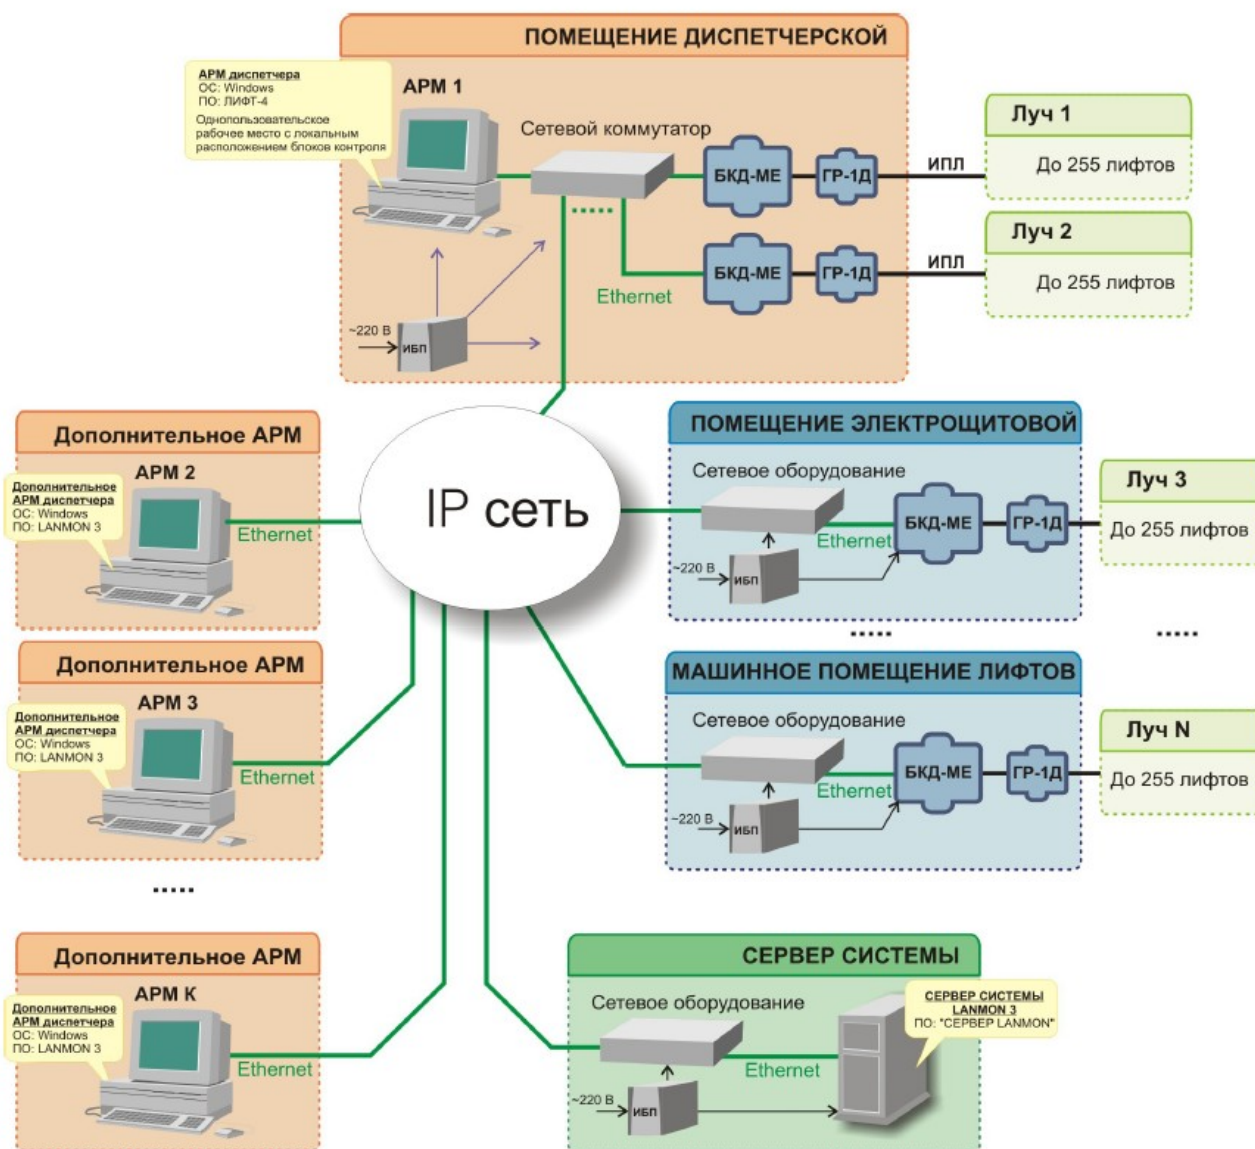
ПОМЕЩЕНИЕ ДИСПЕТЧЕРСКОЙ

АРМ диспетчера
ОС: Windows
ПО: ЛИФТ-4
Однопользовательское рабочее место с локальным расположением блоков контроля

АРМ 1

Сетевой коммутатор

БКД-МЕ
ГР-1Д
ИПЛ

Луч 1
До 255 лифтов

БКД-МЕ
ГР-1Д
ИПЛ

Луч 2
До 255 лифтов

Ethernet

~220 В
ИБП

Дополнительное АРМ

АРМ 2

Дополнительное АРМ диспетчера
ОС: Windows
ПО: LANMON 3

Ethernet

IP сеть

ПОМЕЩЕНИЕ ЭЛЕКТРОЩИТОВОЙ

Сетевое оборудование

~220 В
ИБП

Ethernet

БКД-МЕ
ГР-1Д

Луч 3
До 255 лифтов

.....

.....

Дополнительное АРМ

АРМ 3

Дополнительное АРМ диспетчера
ОС: Windows
ПО: LANMON 3

Ethernet

МАШИННОЕ ПОМЕЩЕНИЕ ЛИФТОВ

Сетевое оборудование

~220 В
ИБП

Ethernet

БКД-МЕ
ГР-1Д

Луч N
До 255 лифтов

.....

Дополнительное АРМ

АРМ К

Дополнительное АРМ диспетчера
ОС: Windows
ПО: LANMON 3

Ethernet

СЕРВЕР СИСТЕМЫ

Сетевое оборудование

СЕРВЕР СИСТЕМЫ LANMON 3
ПО: "СЕРВЕР LANMON"

Ethernet

~220 В
ИБП